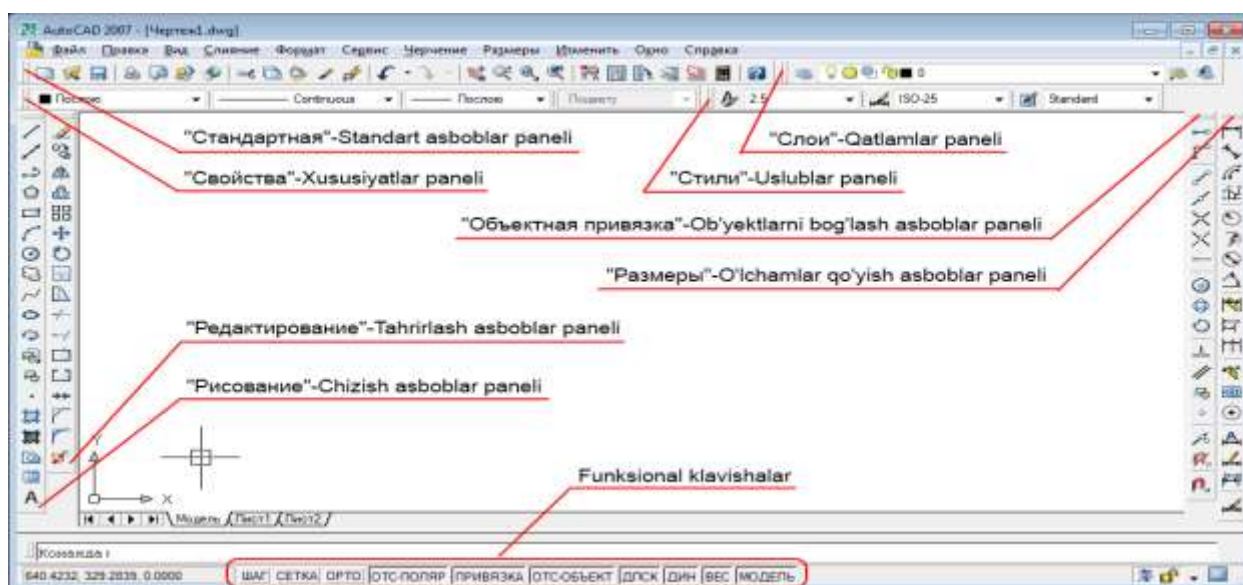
AutoCAD 2007 - [Чертеж1.dwg]

Файл Правка Вид Сервис Формат Сервис Черчение Размеры Изменить Окно Справка

Послою Continuous Послою Поцвету 2.5 ISO-25 Standard

"Стандартная"-Standart asboblar paneli

"Слои"-Qatlamlar paneli

"Свойства"-Xususiyatlar paneli

"Стили"-Uslublar paneli

"Объектная привязка"-Ob'yektlarni bog'lash asboblar paneli

"Размеры"-O'lchamlar qo'yish asboblar paneli

"Редактирование"-Tahrirlash asboblar paneli

"Рисование"-Chizish asboblar paneli

Funksional klavishalar

Модель Лист1 Лист2

Команда :

640.4232, 329.2839, 0.0000

ШАГ СЕТКА ОРТО ОТС-ПОЛЯР ПРИВЯЗКА ОТС-ОБЪЕКТ ДПСК ДИН ВЕС МОДЕЛЬ